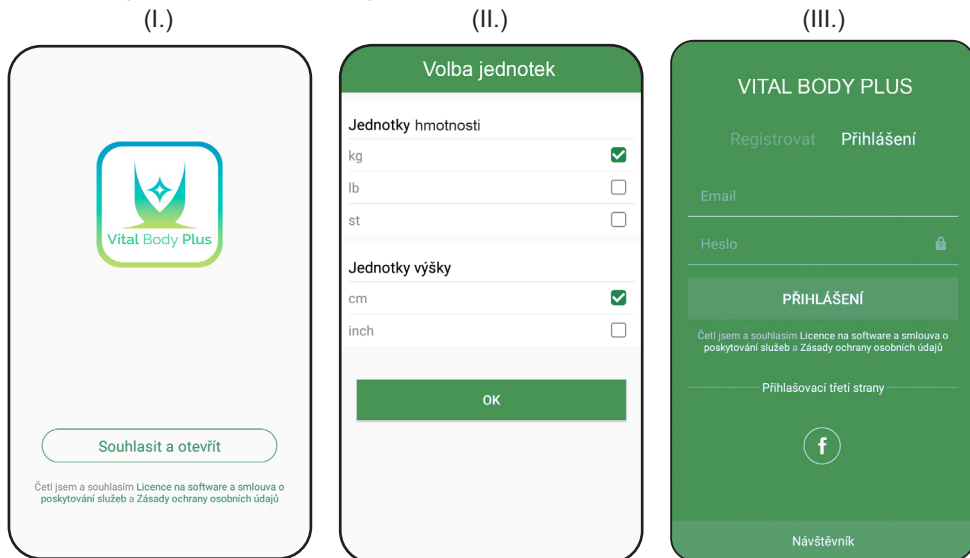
(I.)

Vital Body Plus

Souhlasit a otevřít

Četl jsem a souhlasím Licence na software a smlouva o poskytování služeb a Zásady ochrany osobních údajů

(II.)

Volba jednotek

Jednotky hmotnosti

kg

lb

st

Jednotky výšky

cm

inch

OK

(III.)

VITAL BODY PLUS

Registrovat Přihlášení

Email

Heslo

PŘIHLÁŠENÍ

Četl jsem a souhlasím Licence na software a smlouva o poskytování služeb a Zásady ochrany osobních údajů

Přihlašovací třetí strany

f

Návštěvník